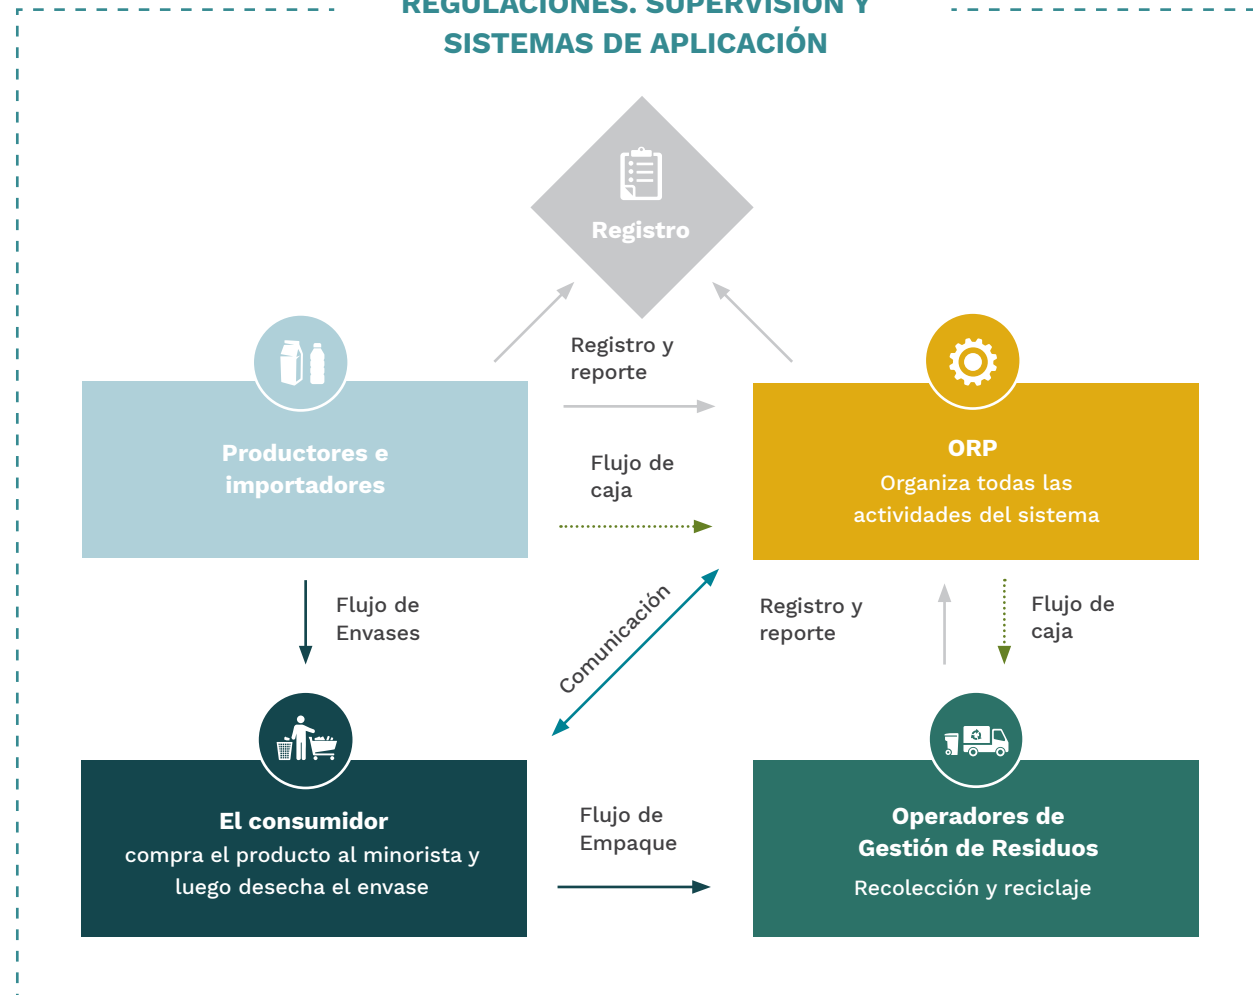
REGULACIONES: SUPERVISIÓN Y SISTEMAS DE APLICACIÓN

Registro

Registro y reporte

Productores e importadores

Flujo de caja

ORP
Organiza todas las actividades del sistema

Flujo de Envases

Comunicación

Registro y reporte

Flujo de caja

El consumidor
compra el producto al minorista y luego desecha el envase

Flujo de Empaque

Operadores de Gestión de Residuos
Recolección y reciclaje